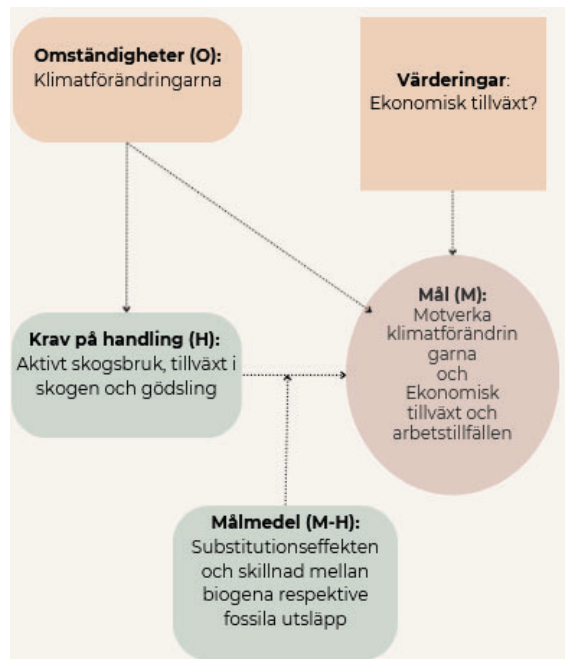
**Omständigheter (O):**
Klimatförändringarna

**Värderingar**:
Ekonomisk tillväxt?

**Krav på handling (H):**
Aktivt skogsbruk, tillväxt i skogen och gödsling

**Mål (M):**
Motverka klimatförändringarna och Ekonomisk tillväxt och arbetstillfällen

**Målmedel (M-H):**
Substitutionseffekten och skillnad mellan biogena respektive fossila utsläpp